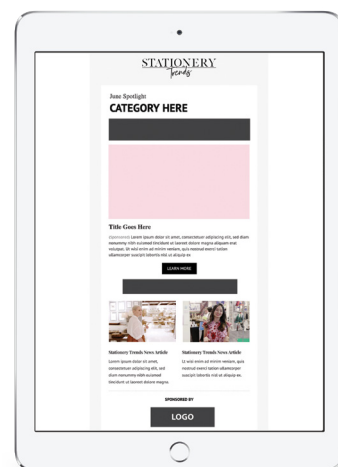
STATIONERY
Trends

June Spotlight
CATEGORY HERE

Title Goes Here
Lorem ipsum dolor sit amet, consectetuer adipiscing elit, sed diam nonummy nibh euismod tincidunt ut laoreet dolore magna aliquam erat volutpat. Ut wisi enim ad minim veniam, quis nostrud exerci tation ullamcorper suscipit lobortis nisl ut aliquip ex

LEARN MORE

Stationery Trends News Article
Lorem ipsum dolor sit amet, consectetuer adipiscing elit, sed diam nonummy nibh euismod tincidunt ut laoreet dolore magna.

Stationery Trends News Article
Ut wisi enim ad minim veniam, quis nostrud exerci tation ullamcorper suscipit lobortis nisl ut aliquip ex.

SPONSORED BY
LOGO